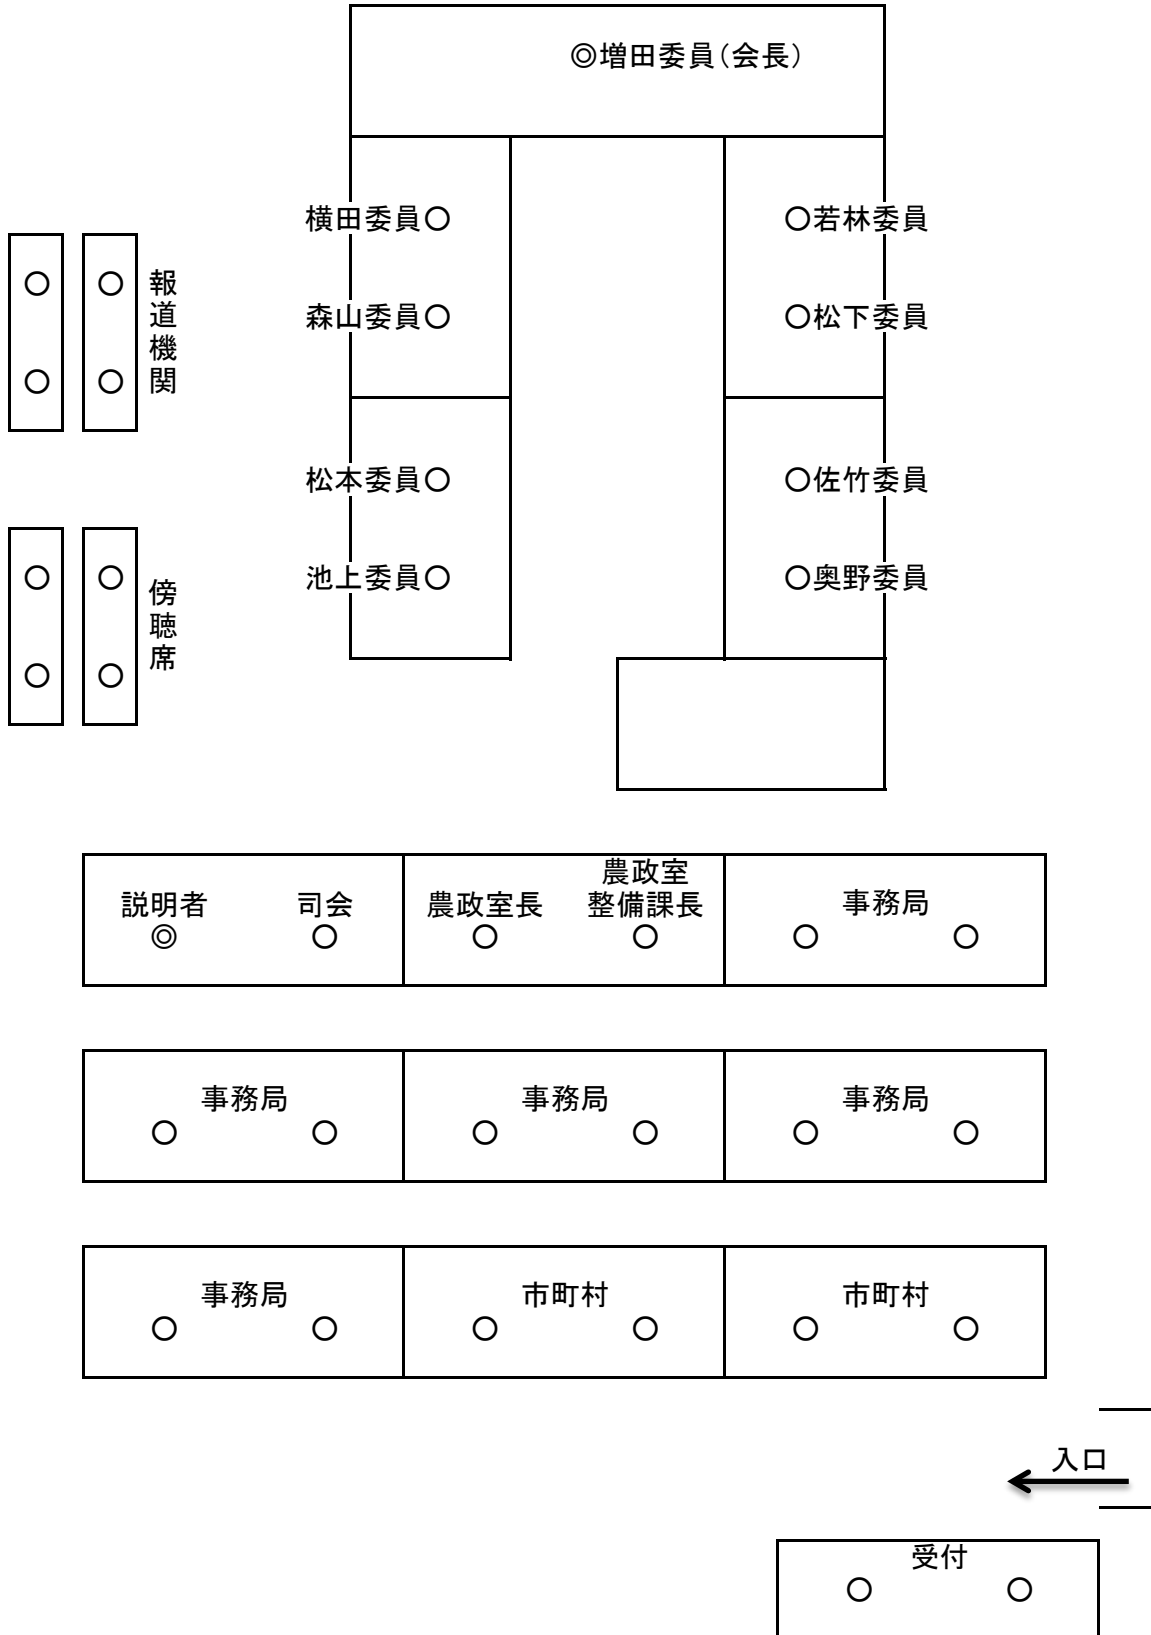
◎増田委員（会長）

横田委員○
森山委員○
松本委員○
池上委員○

○若林委員
○松下委員
○佐竹委員
○奥野委員

○ ○ 報道機関
○ ○

○ ○ 傍聴席
○ ○

| 説明者 ◎ | 司会 ○ | 農政室長 ○ | 農政室整備課長 ○ | 事務局 ○ | ○ |
|---|---|---|---|---|---|

| 事務局 ○ ○ | 事務局 ○ ○ | 事務局 ○ ○ |
|---|---|---|

| 事務局 ○ ○ | 市町村 ○ ○ | 市町村 ○ ○ |
|---|---|---|

入口

受付
○ ○